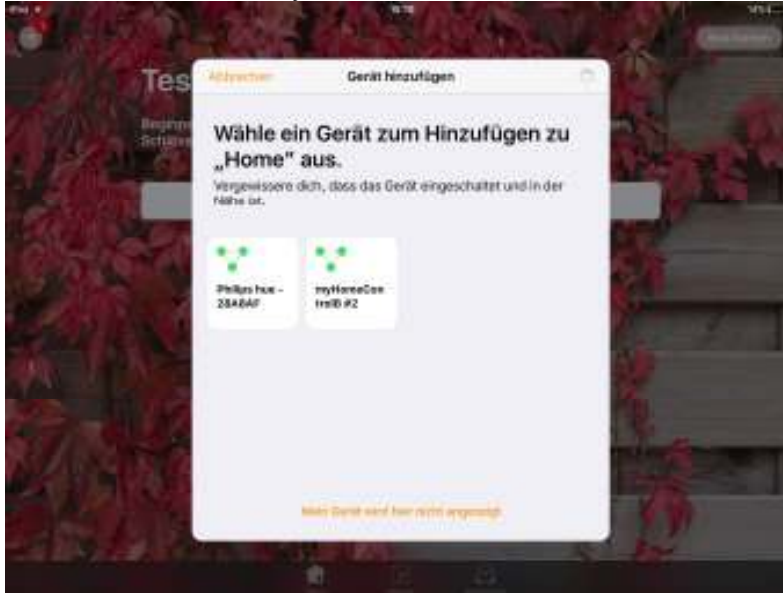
iPad

Tes

Abbrechen

Gerät hinzufügen

Wähle ein Gerät zum Hinzufügen zu „Home" aus.

Vergewissere dich, dass das Gerät eingeschaltet und in der Nähe ist.

Philips hue - 2BA8AF

myHomeControlB #2

Mein Gerät wird hier nicht angezeigt